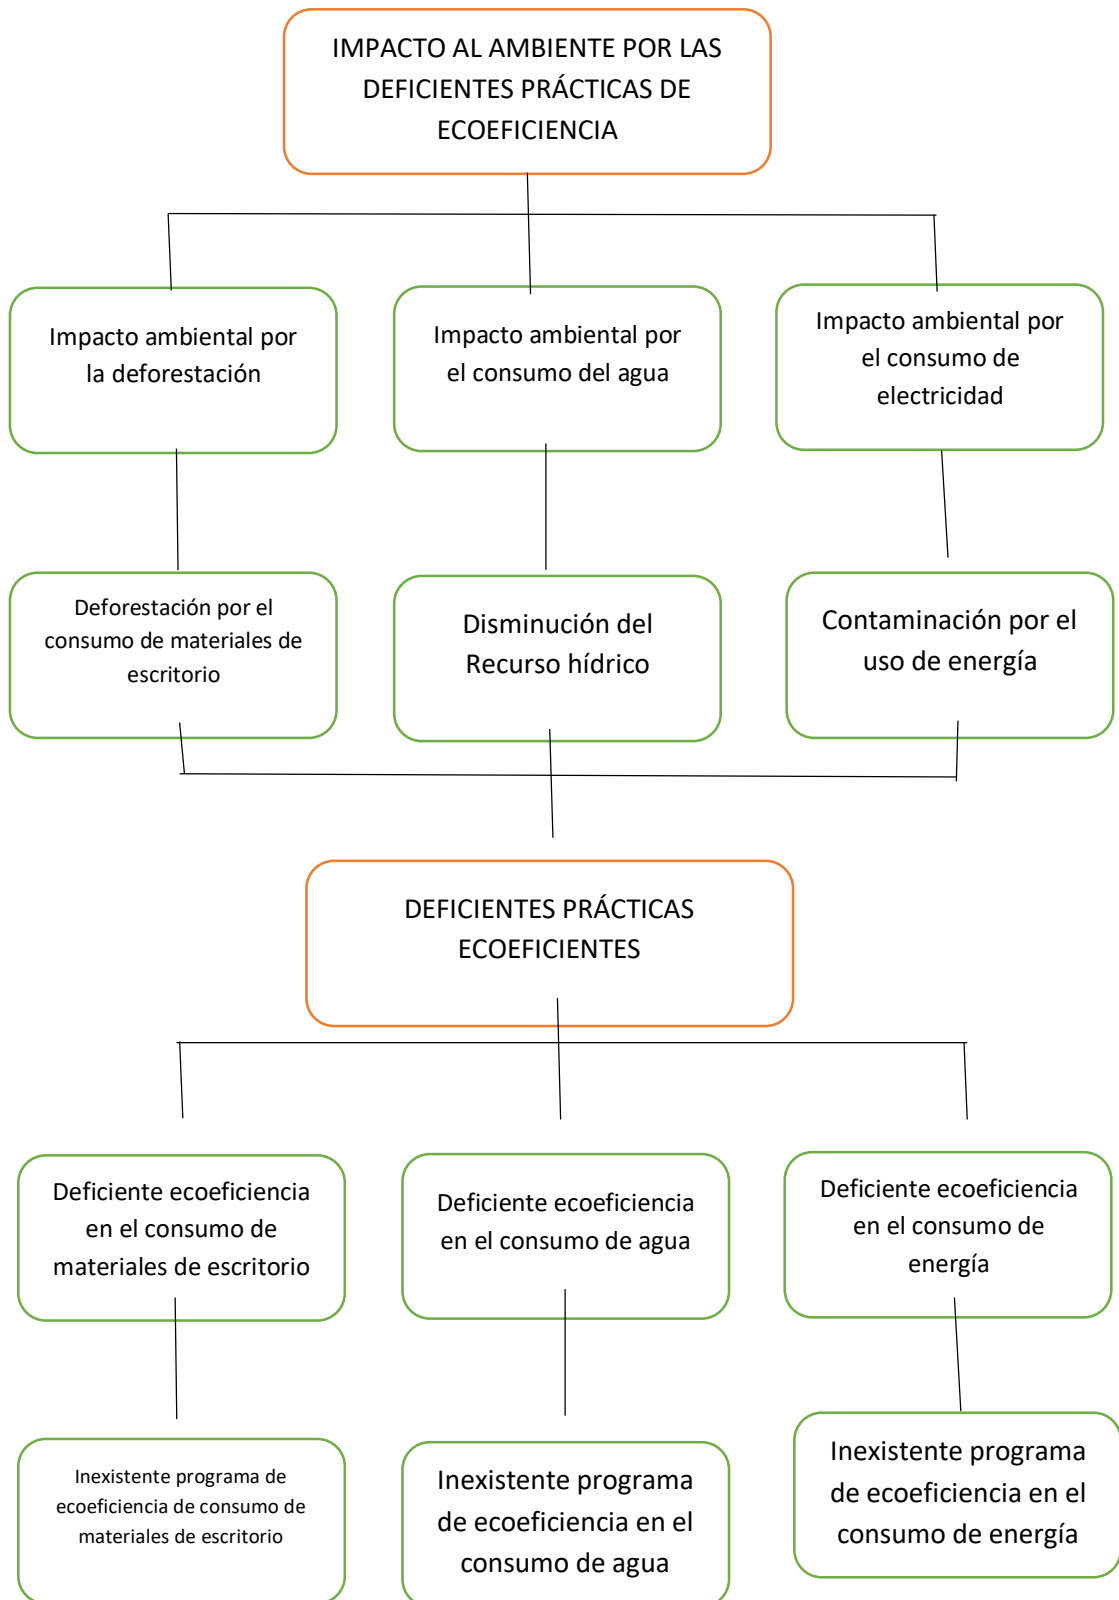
IMPACTO AL AMBIENTE POR LAS DEFICIENTES PRÁCTICAS DE ECOEFICIENCIA

Impacto ambiental por la deforestación

Impacto ambiental por el consumo del agua

Impacto ambiental por el consumo de electricidad

Deforestación por el consumo de materiales de escritorio

Disminución del Recurso hídrico

Contaminación por el uso de energía

DEFICIENTES PRÁCTICAS ECOEFICIENTES

Deficiente ecoeficiencia en el consumo de materiales de escritorio

Deficiente ecoeficiencia en el consumo de agua

Deficiente ecoeficiencia en el consumo de energía

Inexistente programa de ecoeficiencia de consumo de materiales de escritorio

Inexistente programa de ecoeficiencia en el consumo de agua

Inexistente programa de ecoeficiencia en el consumo de energía